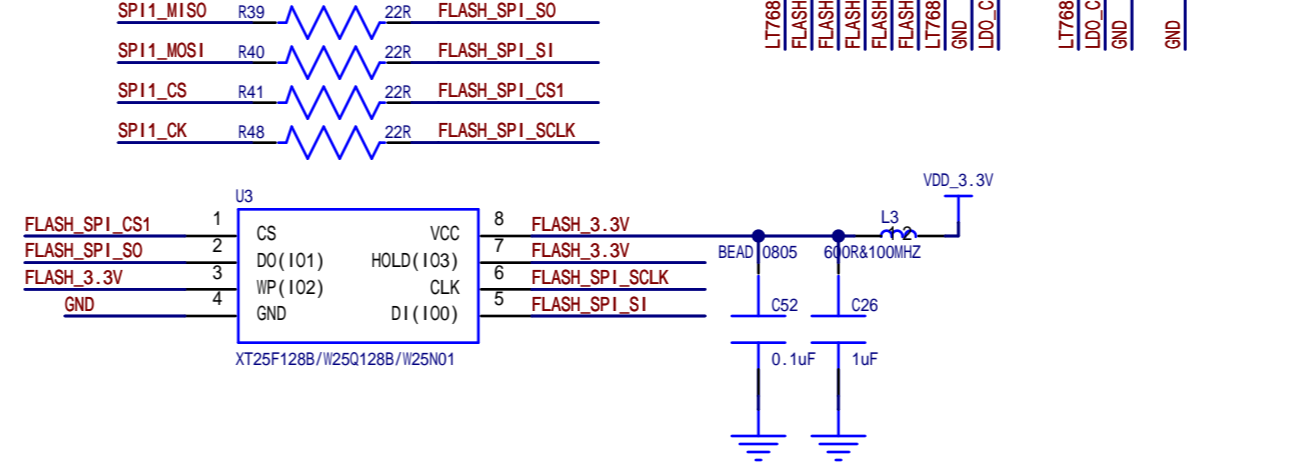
SPI1_MISO R39 22R FLASH_SPI_SO
SPI1_MOSI R40 22R FLASH_SPI_SI
SPI1_CS R41 22R FLASH_SPI_CS1
SPI1_CK R48 22R FLASH_SPI_SCLK

LT768 FLASH FLASH FLASH FLASH FLASH LT768 GND LDO_C LT768 LDO_C GND GND

U3
FLASH_SPI_CS1 1 CS
FLASH_SPI_SO 2 DO(IO1)
FLASH_3.3V 3 WP(IO2)
GND 4 GND
VCC 8 FLASH_3.3V
HOLD(IO3) 7 FLASH_3.3V
CLK 6 FLASH_SPI_SCLK
DI(IO0) 5 FLASH_SPI_SI
XT25F128B/W25Q128B/W25N01

VDD_3.3V
L3
BEAD 0805
600R&100MHZ
C52
0.1uF
C26
1uF